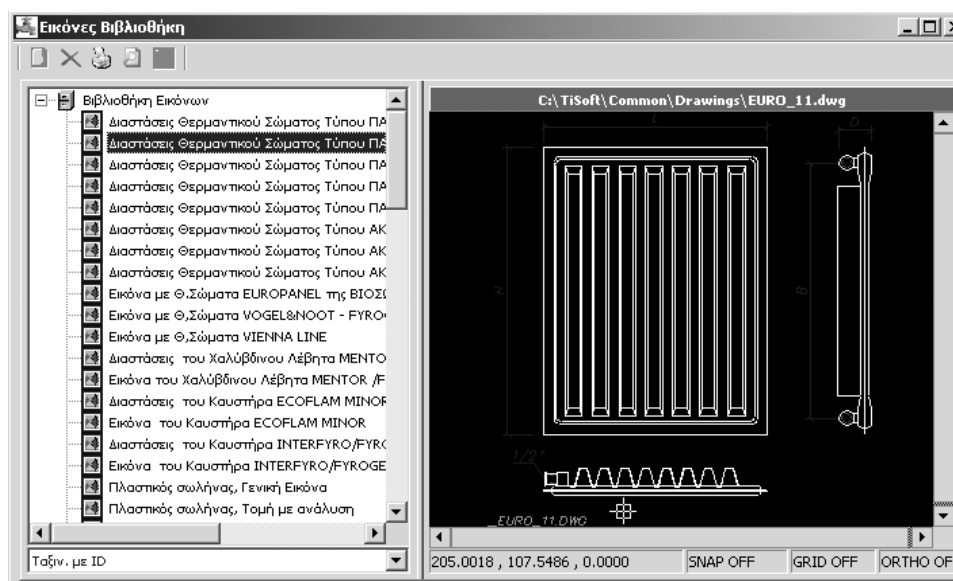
Εικόνες Βιβλιοθήκη

Βιβλιοθήκη Εικόνων
Διαστάσεις Θερμαντικού Σώματος Τύπου ΠΑ
Διαστάσεις Θερμαντικού Σώματος Τύπου ΠΑ
Διαστάσεις Θερμαντικού Σώματος Τύπου ΠΑ
Διαστάσεις Θερμαντικού Σώματος Τύπου ΠΑ
Διαστάσεις Θερμαντικού Σώματος Τύπου ΠΑ
Διαστάσεις Θερμαντικού Σώματος Τύπου ΑΚ
Διαστάσεις Θερμαντικού Σώματος Τύπου ΑΚ
Διαστάσεις Θερμαντικού Σώματος Τύπου ΑΚ
Εικόνα με Θ.Σώματα EUROPANEL της ΒΙΟΣΣ
Εικόνα με Θ,Σώματα VOGEL&NOOT - FYRO
Εικόνα με Θ,Σώματα VIENNA LINE
Διαστάσεις του Χαλύβδινου Λέβητα MENTO
Εικόνα του Χαλύβδινου Λέβητα MENTOR /F
Διαστάσεις του Καυστήρα ECOFLAM MINOR
Εικόνα του Καυστήρα ECOFLAM MINOR
Διαστάσεις του Καυστήρα INTERFYRO/FYRC
Εικόνα του Καυστήρα INTERFYRO/FYROGE
Πλαστικός σωλήνας, Γενική Εικόνα
Πλαστικός σωλήνας, Τομή με ανάλυση

Ταξιν. με ID

C:\TiSoft\Common\Drawings\EURO_11.dwg

L
B
H
B
1/2"
_EURO_11.DWG

205.0018 , 107.5486 , 0.0000 | SNAP OFF | GRID OFF | ORTHO OF